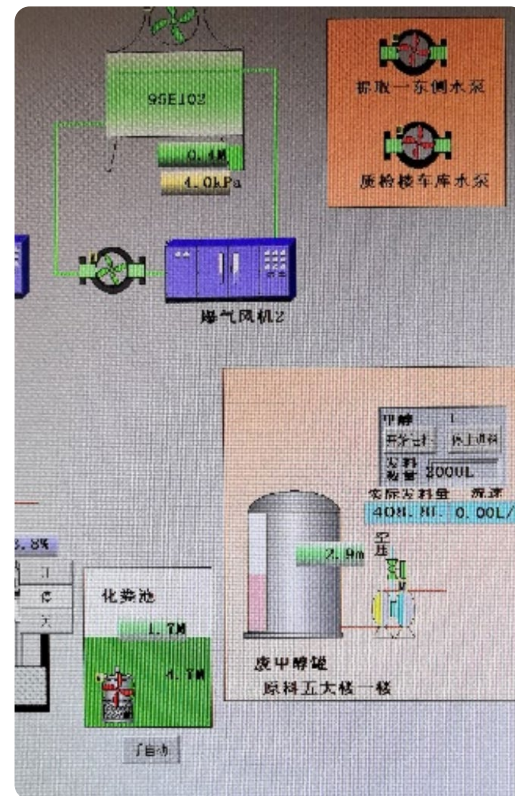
95E102

0.4M

4.0kPa

曝气风机2

折取一东侧水泵

质检楼车库水泵

甲醇 1

开始计量 停止进料

加料数量 2000L

实际加料量 流速

408.8L 0.00L/

2.9m

空压

3.8%

停

关

化粪池

1.7M

4.7M

废甲醇罐

原料五大楼一楼

手自动